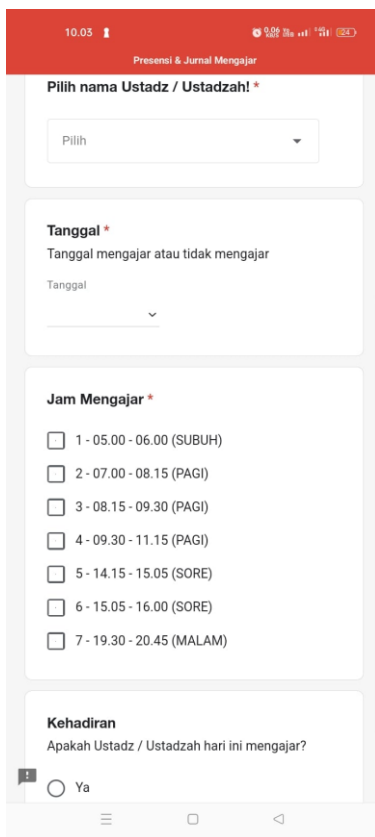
10.03

Presensi & Jurnal Mengajar

Pilih nama Ustadz / Ustadzah! *

Pilih

Tanggal *
Tanggal mengajar atau tidak mengajar

Tanggal

Jam Mengajar *

1 - 05.00 - 06.00 (SUBUH)

2 - 07.00 - 08.15 (PAGI)

3 - 08.15 - 09.30 (PAGI)

4 - 09.30 - 11.15 (PAGI)

5 - 14.15 - 15.05 (SORE)

6 - 15.05 - 16.00 (SORE)

7 - 19.30 - 20.45 (MALAM)

Kehadiran
Apakah Ustadz / Ustadzah hari ini mengajar?

Ya